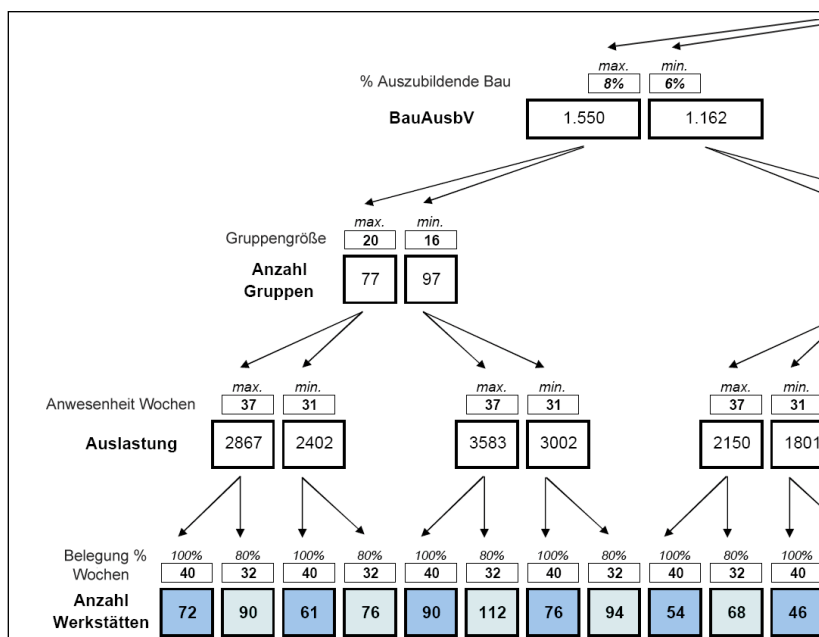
% Auszubildende Bau
max. 8%
min. 6%
BauAusbV
1.550
1.162

Gruppengröße
max. 20
min. 16
Anzahl Gruppen
77
97

Anwesenheit Wochen
max. 37
min. 31
max. 37
min. 31
max. 37
min. 31
Auslastung
2867
2402
3583
3002
2150
1801

Belegung % Wochen
100% 40
80% 32
100% 40
80% 32
100% 40
80% 32
100% 40
80% 32
100% 40
80% 32
100% 40
Anzahl Werkstätten
72
90
61
76
90
112
76
94
54
68
46